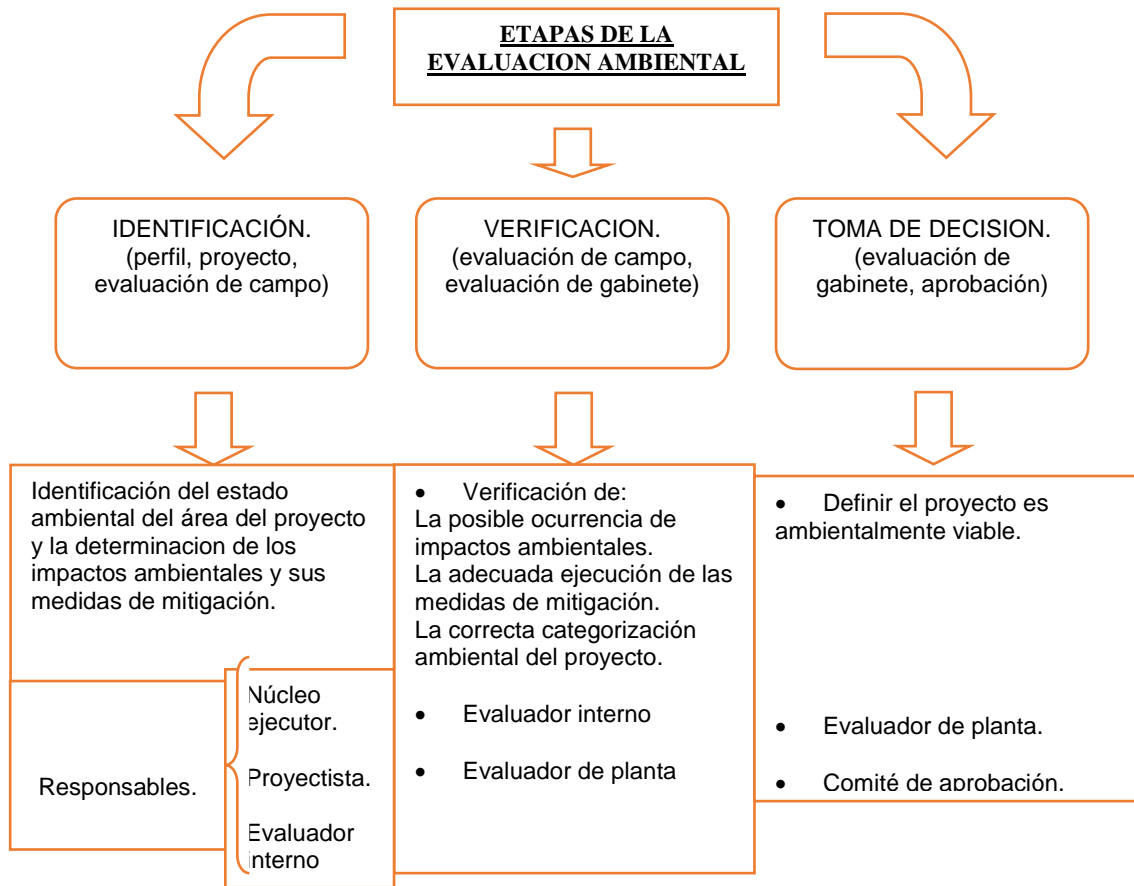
ETAPAS DE LA EVALUACION AMBIENTAL

IDENTIFICACIÓN. (perfil, proyecto, evaluación de campo)

VERIFICACION. (evaluación de campo, evaluación de gabinete)

TOMA DE DECISION. (evaluación de gabinete, aprobación)

Identificación del estado ambiental del área del proyecto y la determinacion de los impactos ambientales y sus medidas de mitigación.

Responsables.

Núcleo ejecutor.

Proyectista.

Evaluador interno

• Verificación de:
La posible ocurrencia de impactos ambientales.
La adecuada ejecución de las medidas de mitigación.
La correcta categorización ambiental del proyecto.

• Evaluador interno

• Evaluador de planta

• Definir el proyecto es ambientalmente viable.

• Evaluador de planta.

• Comité de aprobación.